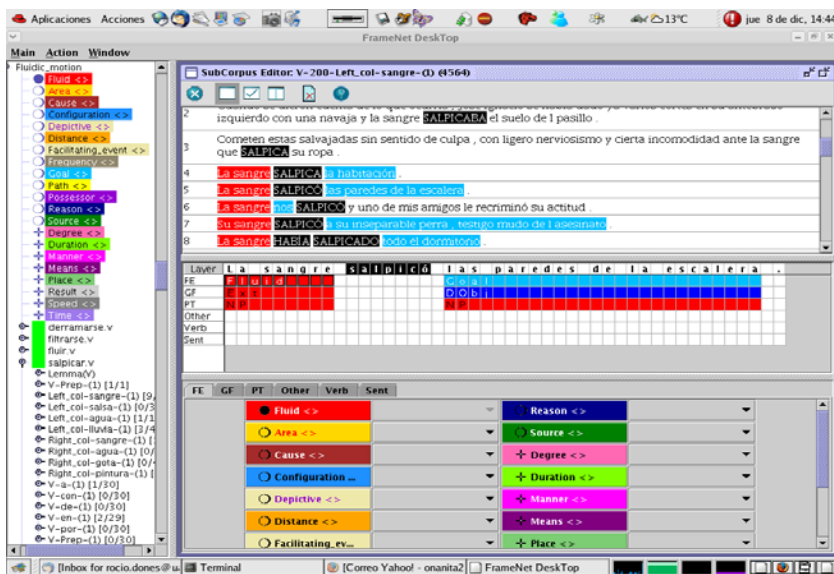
Aplicaciones Acciones 13°C jue 8 de dic, 14:44

FrameNet DeskTop

Main Action Window

Fluidic_motion
Fluid <>
Area <>
Cause <>
Configuration <>
Depictive <>
Distance <>
Facilitating_event <>
Frequency <>
Goal <>
Path <>
Possessor <>
Reason <>
Source <>
Degree <>
Duration <>
Manner <>
Means <>
Place <>
Result <>
Speed <>
Time <>
derramarse.v
filtrarse.v
fluir.v
salpicar.v
Lemma(V)
V-Prep-(1) [1/1]
Left_col-sangre-(1) [9,
Left_col-salsa-(1) [0/3
Left_col-agua-(1) [1/1
Left_col-lluvia-(1) [3/4
Right_col-sangre-(1) [
Right_col-agua-(1) [0/
Right_col-gota-(1) [0/
Right_col-pintura-(1) [
V-a-(1) [1/30]
V-con-(1) [0/30]
V-de-(1) [0/30]
V-en-(1) [2/29]
V-por-(1) [0/30]
V-Prep-(1) [0/30]

SubCorpus Editor: V-200-Left_col-sangre-(1) (4564)

2 izquierdo con una navaja y la sangre SALPICABA el suelo de l pasillo .
3 Cometen estas salvajadas sin sentido de culpa , con ligero nerviosismo y cierta incomodidad ante la sangre que SALPICA su ropa .
4 La sangre SALPICA la habitación .
5 La sangre SALPICÓ las paredes de la escalera .
6 La sangre nos SALPICÓ y uno de mis amigos le recriminó su actitud .
7 Su sangre SALPICÓ a su inseparable perra , testigo mudo de l asesinato .
8 La sangre HABÍA SALPICADO todo el dormitorio .

| Layer | La sangre | salpicó | las paredes de la escalera . |
|---|---|---|---|
| FE | Fluid | | Goal |
| GF | Ext | | Obj |
| PT | NP | | NP |
| Other | | | |
| Verb | | | |
| Sent | | | |

FE GF PT Other Verb Sent

Fluid <>
Area <>
Cause <>
Configuration ...
Depictive <>
Distance <>
Facilitating_ev...
Reason <>
Source <>
Degree <>
Duration <>
Manner <>
Means <>
Place <>

[Inbox for rocio.dones@u... Terminal [Correo Yahoo! - onanita2 FrameNet DeskTop